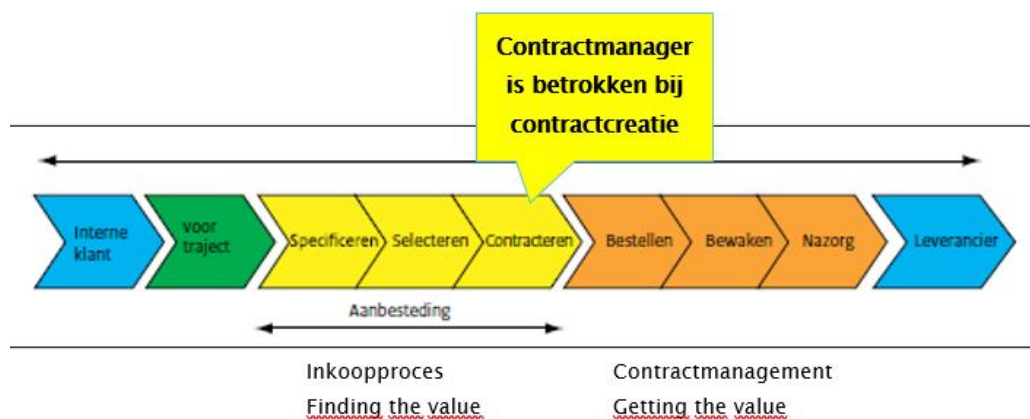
Contractmanager is betrokken bij contractcreatie

Interne klant

voor traject

Specificeren

Selecteren

Contracteren

Bestellen

Bewaken

Nazorg

Leverancier

Aanbesteding

Inkoopproces

Finding the value

Contractmanagement

Getting the value